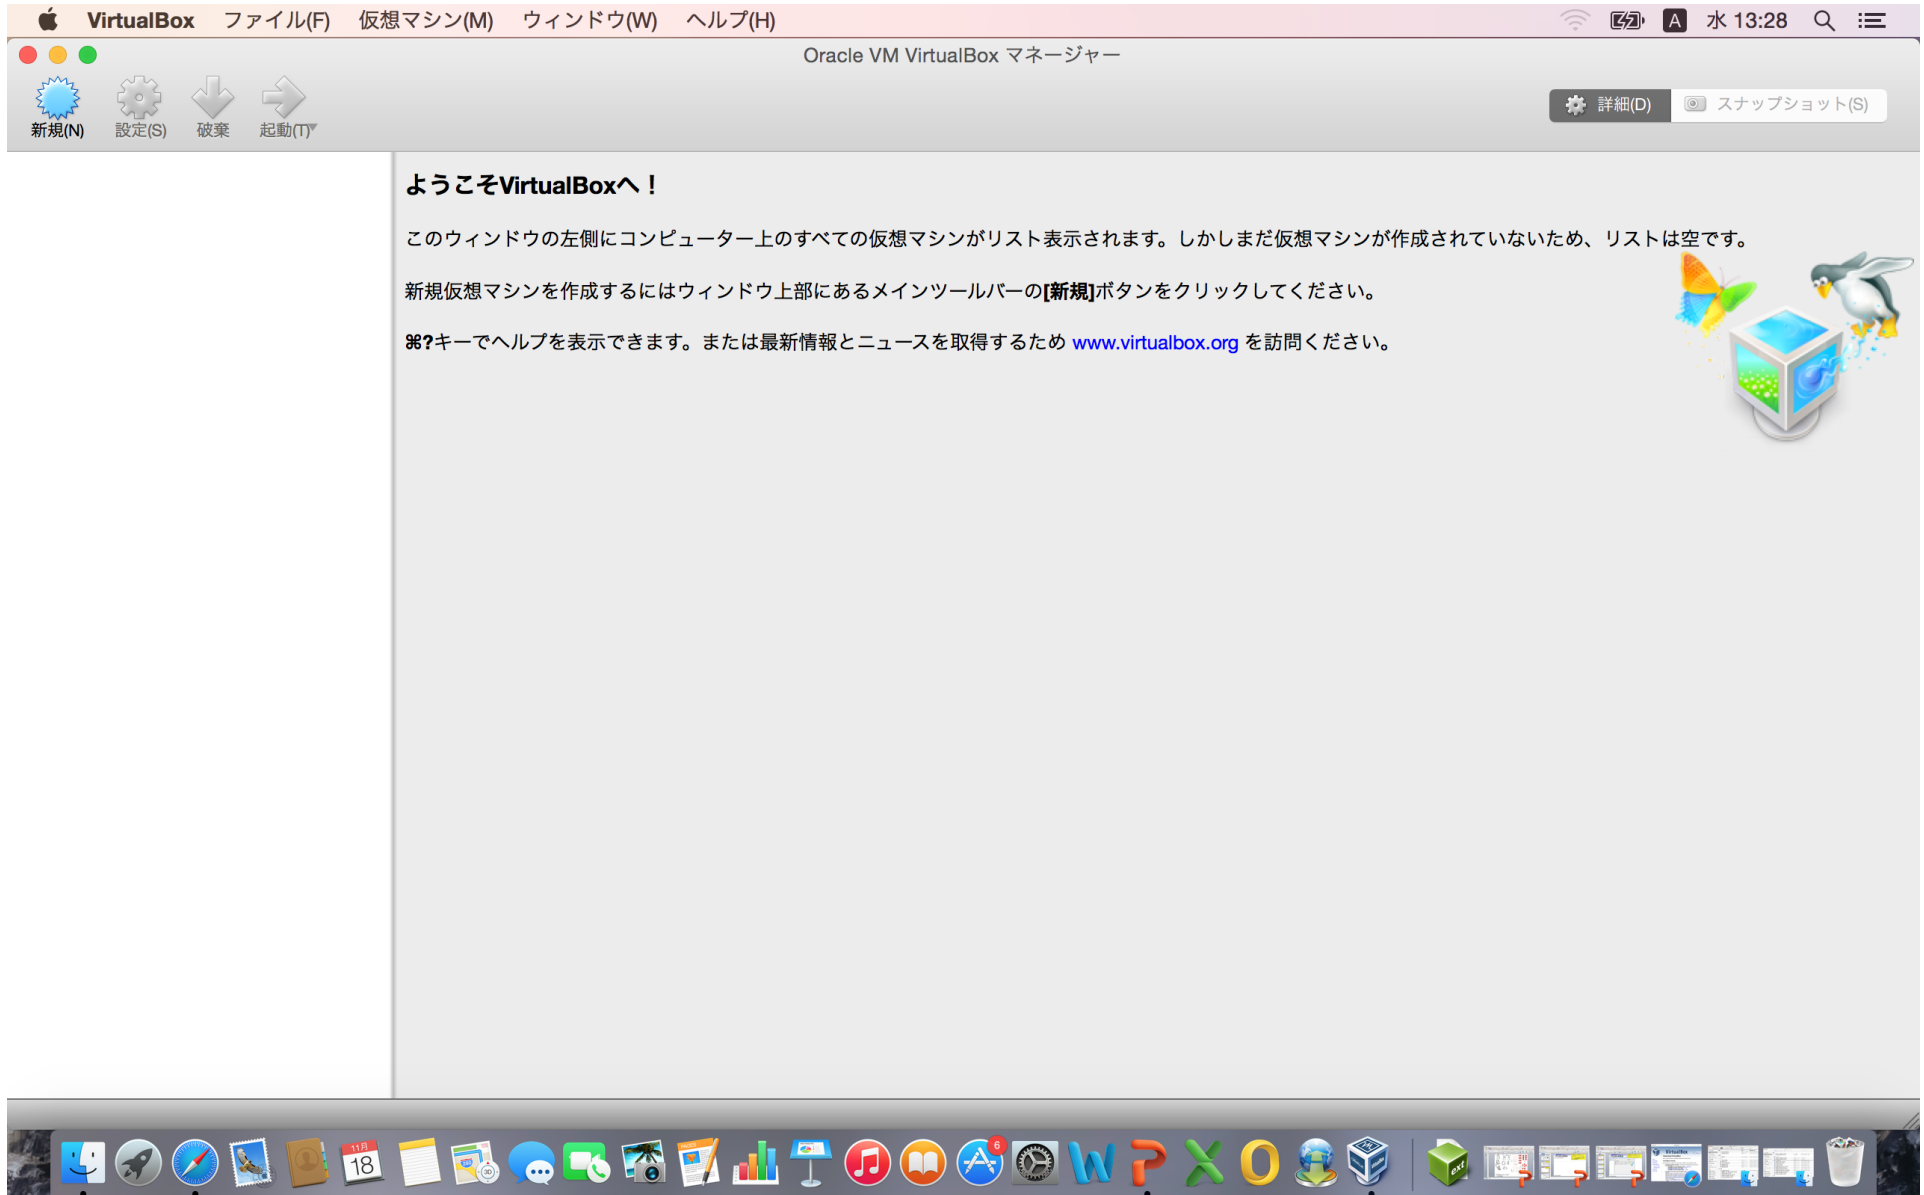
VirtualBox ファイル(F) 仮想マシン(M) ウィンドウ(W) ヘルプ(H)

A 水 13:28

Oracle VM VirtualBox マネージャー

新規(N) 設定(S) 破棄 起動(T)

詳細(D) スナップショット(S)

ようこそVirtualBoxへ！

このウィンドウの左側にコンピューター上のすべての仮想マシンがリスト表示されます。しかしまだ仮想マシンが作成されていないため、リストは空です。

新規仮想マシンを作成するにはウィンドウ上部にあるメインツールバーの**[新規]**ボタンをクリックしてください。

⌘?キーでヘルプを表示できます。または最新情報とニュースを取得するため www.virtualbox.org を訪問ください。

11月 18

6